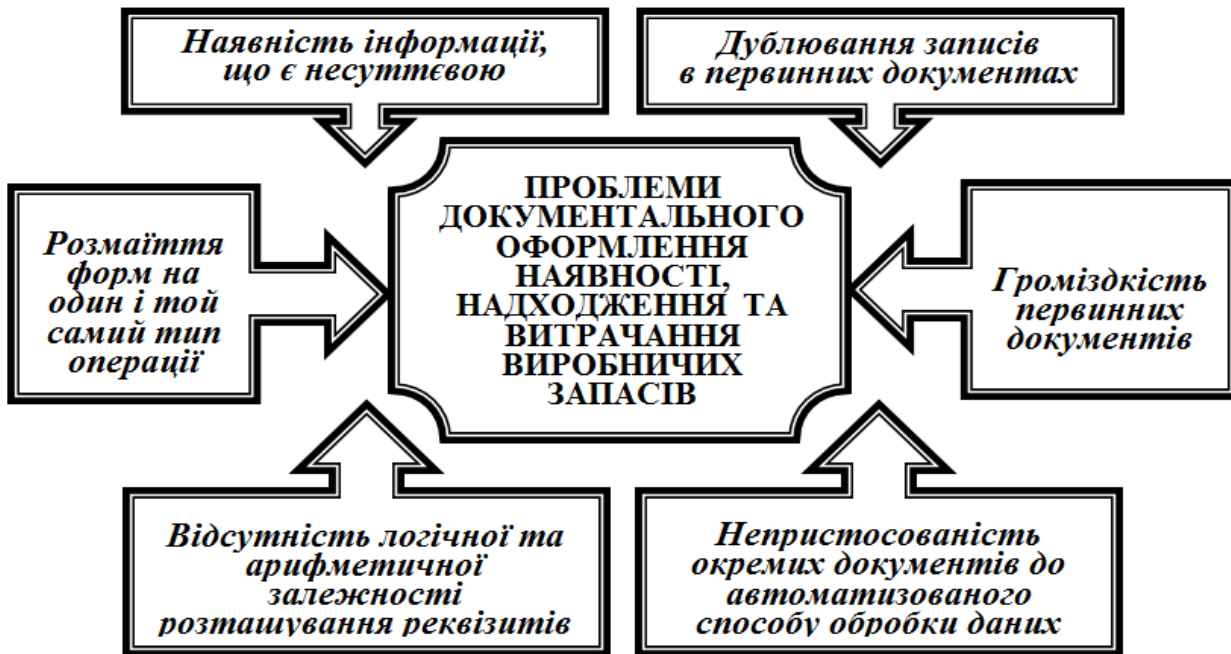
Наявність інформації, що є несуттєвою

Дублювання записів в первинних документах

Розмаїття форм на один і той самий тип операції

ПРОБЛЕМИ ДОКУМЕНТАЛЬНОГО ОФОРМЛЕННЯ НАЯВНОСТІ, НАДХОДЖЕННЯ ТА ВИТРАЧАННЯ ВИРОБНИЧИХ ЗАПАСІВ

Громіздкість первинних документів

Відсутність логічної та арифметичної залежності розташування реквізитів

Непристосованість окремих документів до автоматизованого способу обробки даних